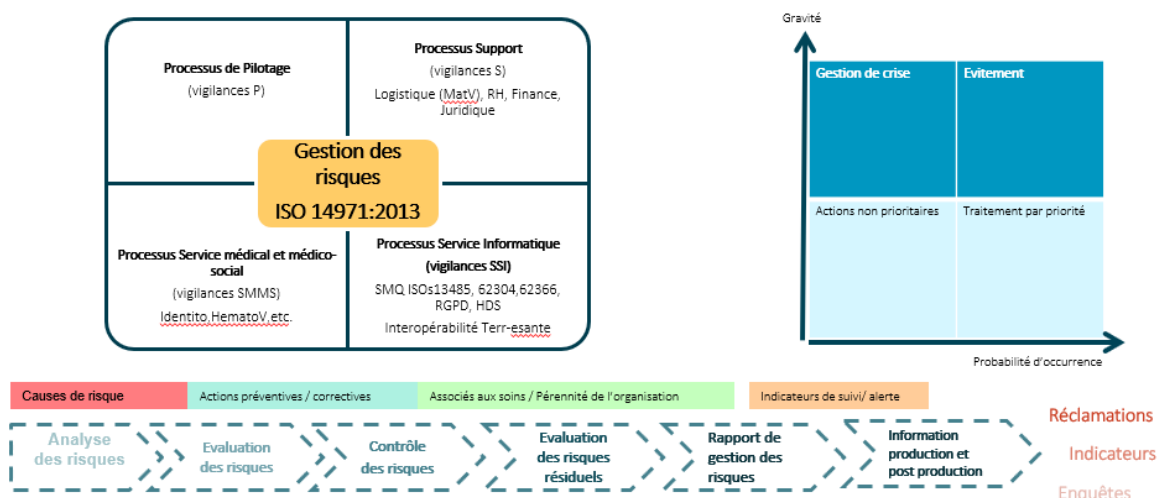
Processus de Pilotage
(vigilances P)

Processus Support
(vigilances S)
Logistique (MatV), RH, Finance, Juridique

Gestion des risques
ISO 14971:2013

Processus Service médical et médico-social
(vigilances SMMS)
Identito,HematoV,etc.

Processus Service Informatique
(vigilances SSI)
SMQ ISOs13485, 62304,62366, RGPD, HDS
Interopérabilité Terr-esante

Gravité

| Gestion de crise | Evitement |
|---|---|
| Actions non prioritaires | Traitement par priorité |

Probabilité d'occurrence

Causes de risque
Actions préventives / correctives
Associés aux soins / Pérennité de l'organisation
Indicateurs de suivi/ alerte

Analyse des risques
Evaluation des risques
Contrôle des risques
Evaluation des risques résiduels
Rapport de gestion des risques
Information production et post production

Réclamations
Indicateurs
Enquêtes